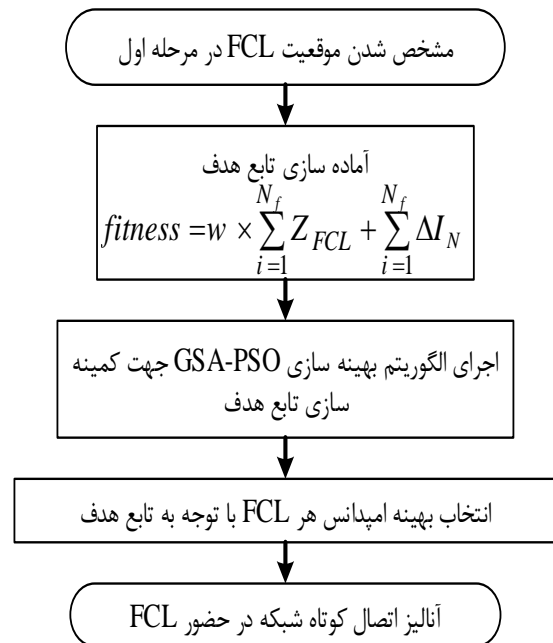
مشخص شدن موقعیت FCL در مرحله اول

آماده سازی تابع هدف
$fitness = w \times \sum_{i=1}^{N_f} Z_{FCL} + \sum_{i=1}^{N_f} \Delta I_N$

اجرای الگوریتم بهینه سازی GSA-PSO جهت کمینه سازی تابع هدف

انتخاب بهینه امپدانس هر FCL با توجه به تابع هدف

آنالیز اتصال کوتاه شبکه در حضور FCL